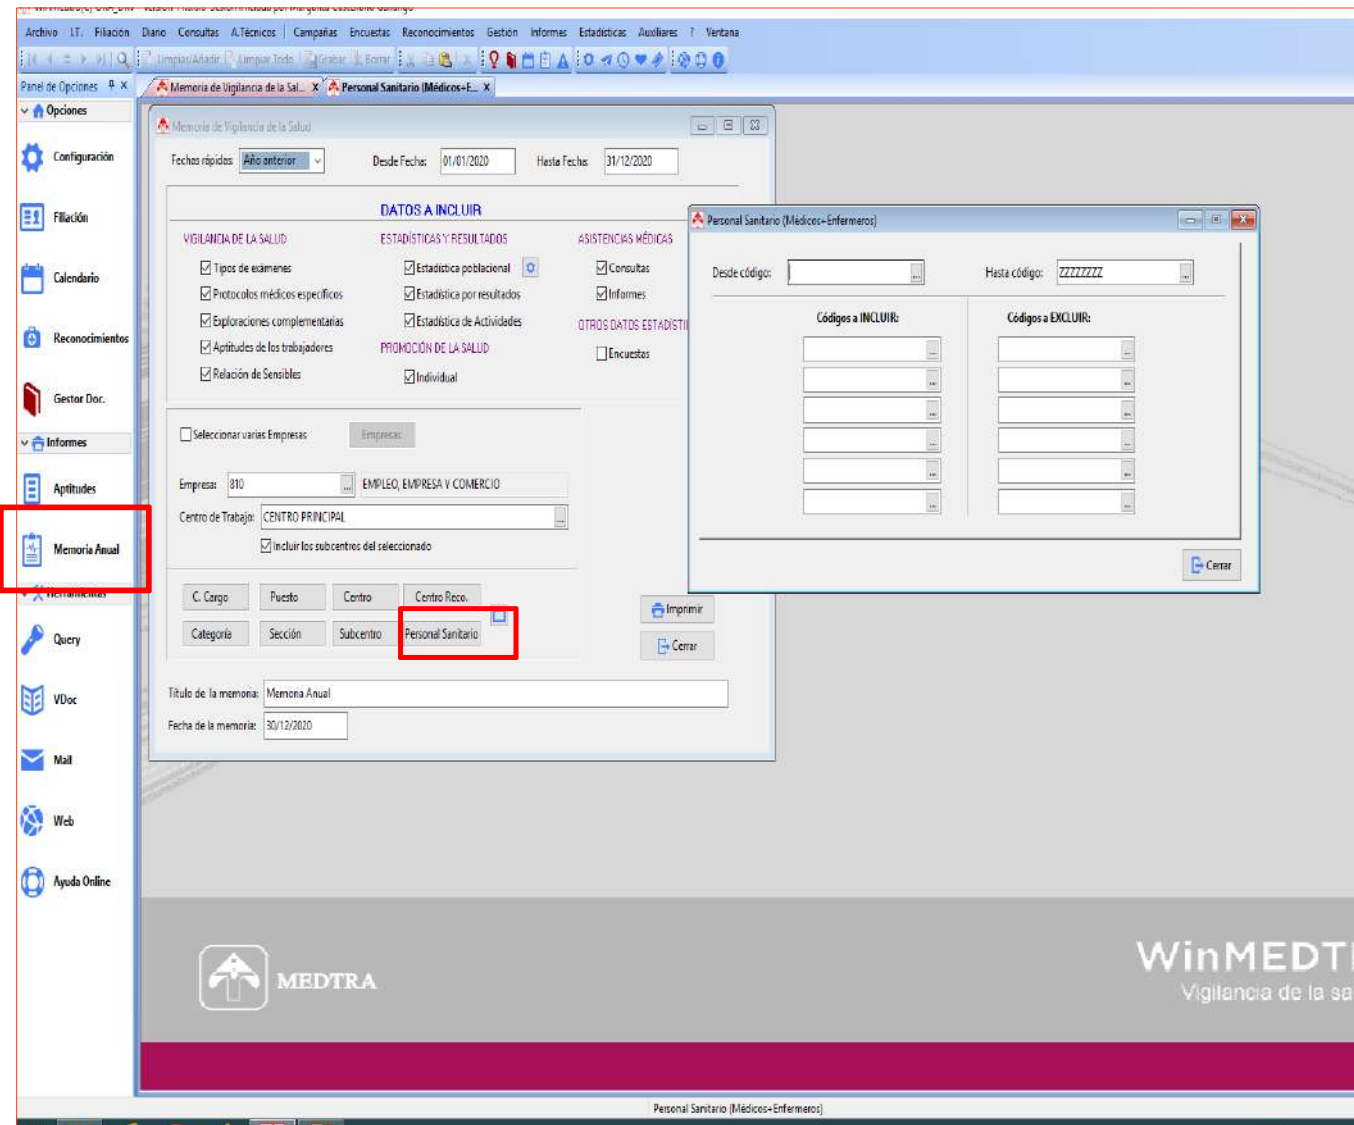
Archivo I.T. Filiación Diario Consultas A.Técnicos Campañas Encuestas Reconocimientos Gestión Informes Estadísticas Auxiliares ? Ventana

Limpiar/Añadir Limpiar Todo Grabar Borrar

Panel de Opciones

Memoria de Vigilancia de la Sal... X Personal Sanitario (Médicos+E... X

Opciones
Configuración
Filiación
Calendario
Reconocimientos
Gestor Doc.
Informes
Aptitudes
Memoria Anual
Herramientas
Query
VDoc
Mail
Web
Ayuda Online

Memoria de Vigilancia de la Salud

Fechas rápidas Año anterior Desde Fecha: 01/01/2020 Hasta Fecha: 31/12/2020

DATOS A INCLUIR

VIGILANCIA DE LA SALUD
Tipos de exámenes
Protocolos médicos específicos
Exploraciones complementarias
Aptitudes de los trabajadores
Relación de Sensibles

ESTADÍSTICAS Y RESULTADOS
Estadística poblacional
Estadística por resultados
Estadística de Actividades

PROMOCIÓN DE LA SALUD
Individual

ASISTENCIAS MÉDICAS
Consultas
Informes

OTROS DATOS ESTADÍSTI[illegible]
Encuestas

Seleccionar varias Empresas Empresas

Empresa: 810 EMPLEO, EMPRESA Y COMERCIO
Centro de Trabajo: CENTRO PRINCIPAL
Incluir los subcentros del seleccionado

C. Cargo Puesto Centro Centro Reco.
Categoría Sección Subcentro Personal Sanitario

Imprimir
Cerrar

Título de la memoria: Memoria Anual
Fecha de la memoria: 30/12/2020

Personal Sanitario (Médicos+Enfermeros)

Desde código: Hasta código: ZZZZZZZZ

Códigos a INCLUIR:
Códigos a EXCLUIR:

Cerrar

MEDTRA

WinMEDT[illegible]
Vigilancia de la sa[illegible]

Personal Sanitario (Médicos+Enfermeros)